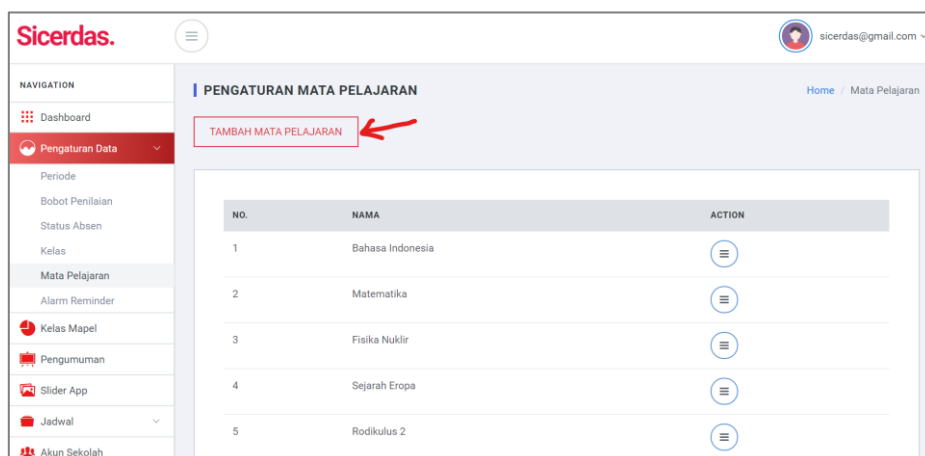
Sicerdas.

sicerdas@gmail.com

NAVIGATION

Dashboard

Pengaturan Data

Periode

Bobot Penilaian

Status Absen

Kelas

Mata Pelajaran

Alarm Reminder

Kelas Mapel

Pengumuman

Slider App

Jadwal

Akun Sekolah

PENGATURAN MATA PELAJARAN

Home / Mata Pelajaran

TAMBAH MATA PELAJARAN

| NO. | NAMA | ACTION |
|---|---|---|
| 1 | Bahasa Indonesia | |
| 2 | Matematika | |
| 3 | Fisika Nuklir | |
| 4 | Sejarah Eropa | |
| 5 | Rodikulus 2 | |